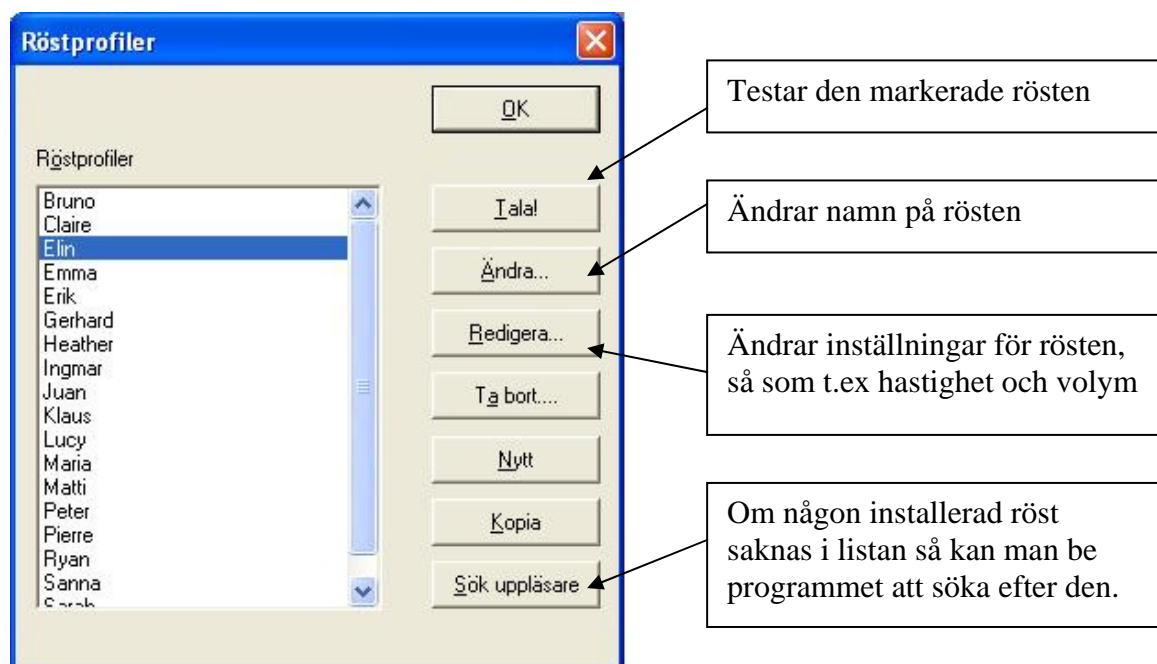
Röstprofiler

OK

Röstprofiler

Bruno
Claire
Elin
Emma
Erik
Gerhard
Heather
Ingmar
Juan
Klaus
Lucy
Maria
Matti
Peter
Pierre
Ryan
Sanna
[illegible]

Tala!

Ändra...

Redigera...

Ta bort....

Nytt

Kopia

Sök uppläsare

Testar den markerade rösten

Ändrar namn på rösten

Ändrar inställningar för rösten, så som t.ex hastighet och volym

Om någon installerad röst saknas i listan så kan man be programmet att söka efter den.